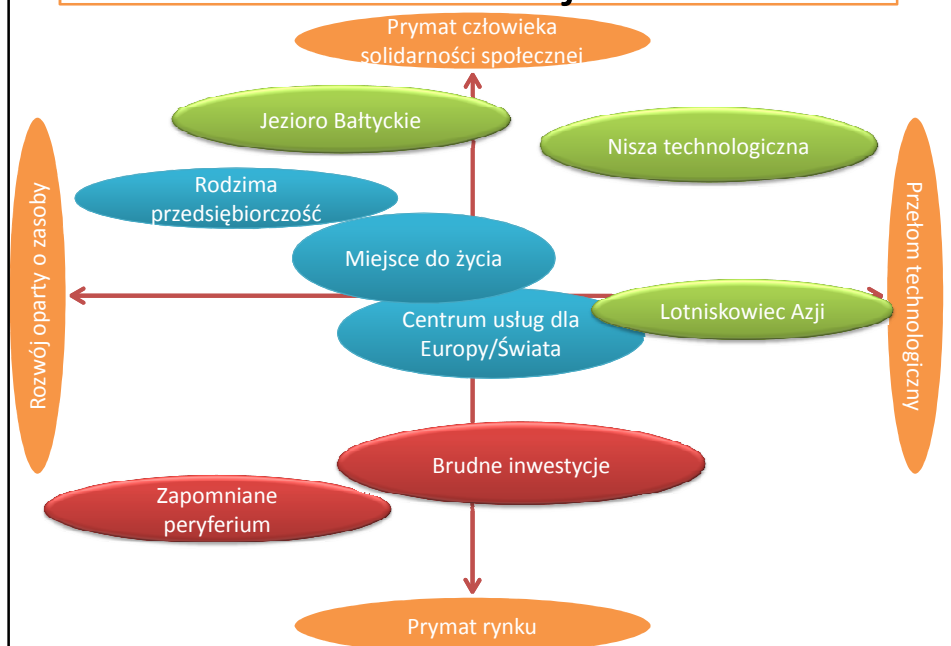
Prymat człowieka solidarności społecznej

Jezioro Bałtyckie

Nisza technologiczna

Rodzima przedsiębiorczość

Rozwój oparty o zasoby

Przełom technologiczny

Miejsce do życia

Centrum usług dla Europy/Świata

Lotniskowiec Azji

Brudne inwestycje

Zapomniane peryferium

Prymat rynku